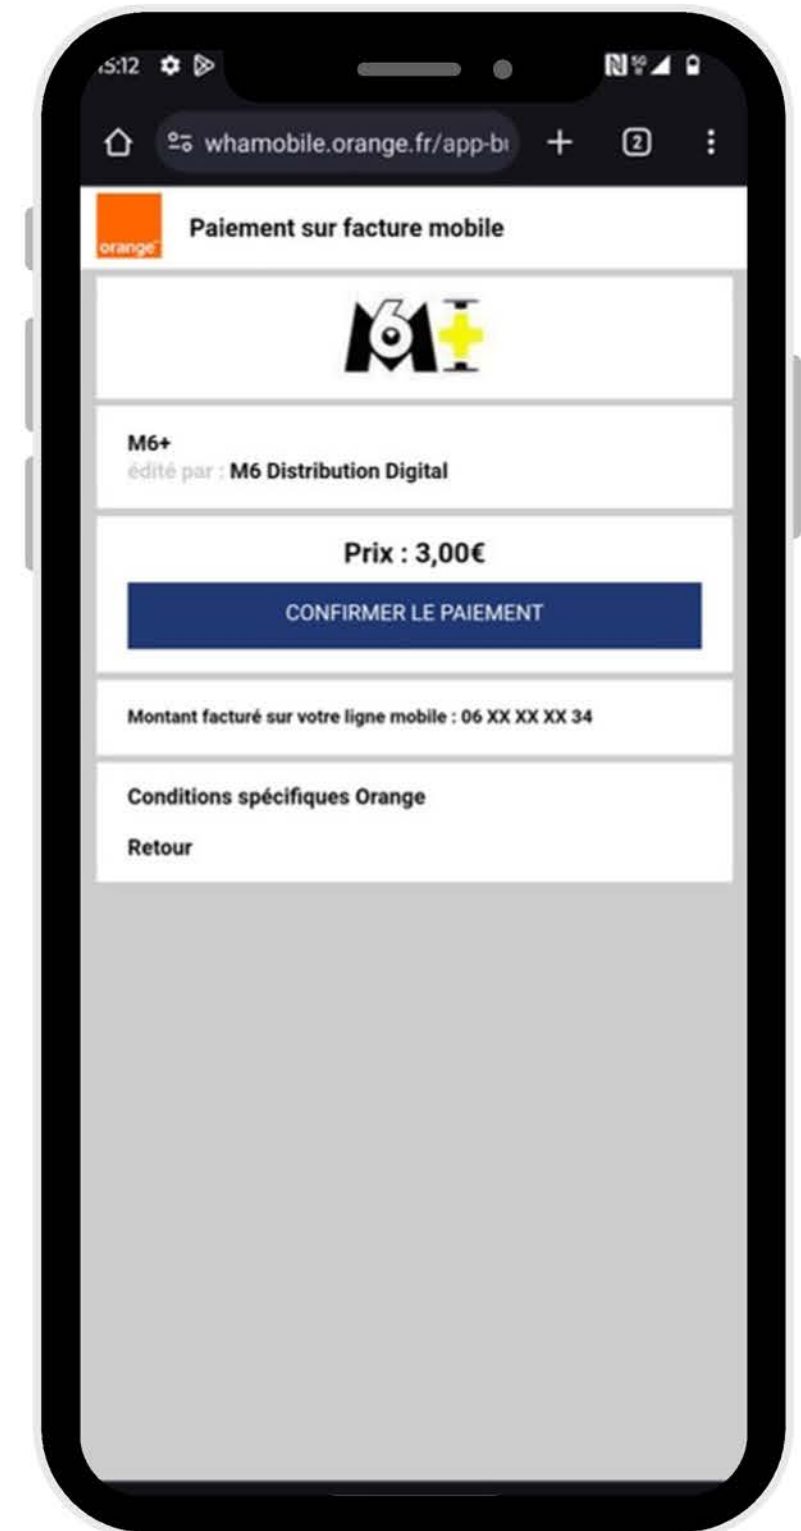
15:12

whamobile.orange.fr/app-b

2

orange

Paiement sur facture mobile

M6+
édité par : M6 Distribution Digital

Prix : 3,00€

CONFIRMER LE PAIEMENT

Montant facturé sur votre ligne mobile : 06 XX XX XX 34

Conditions spécifiques Orange

Retour